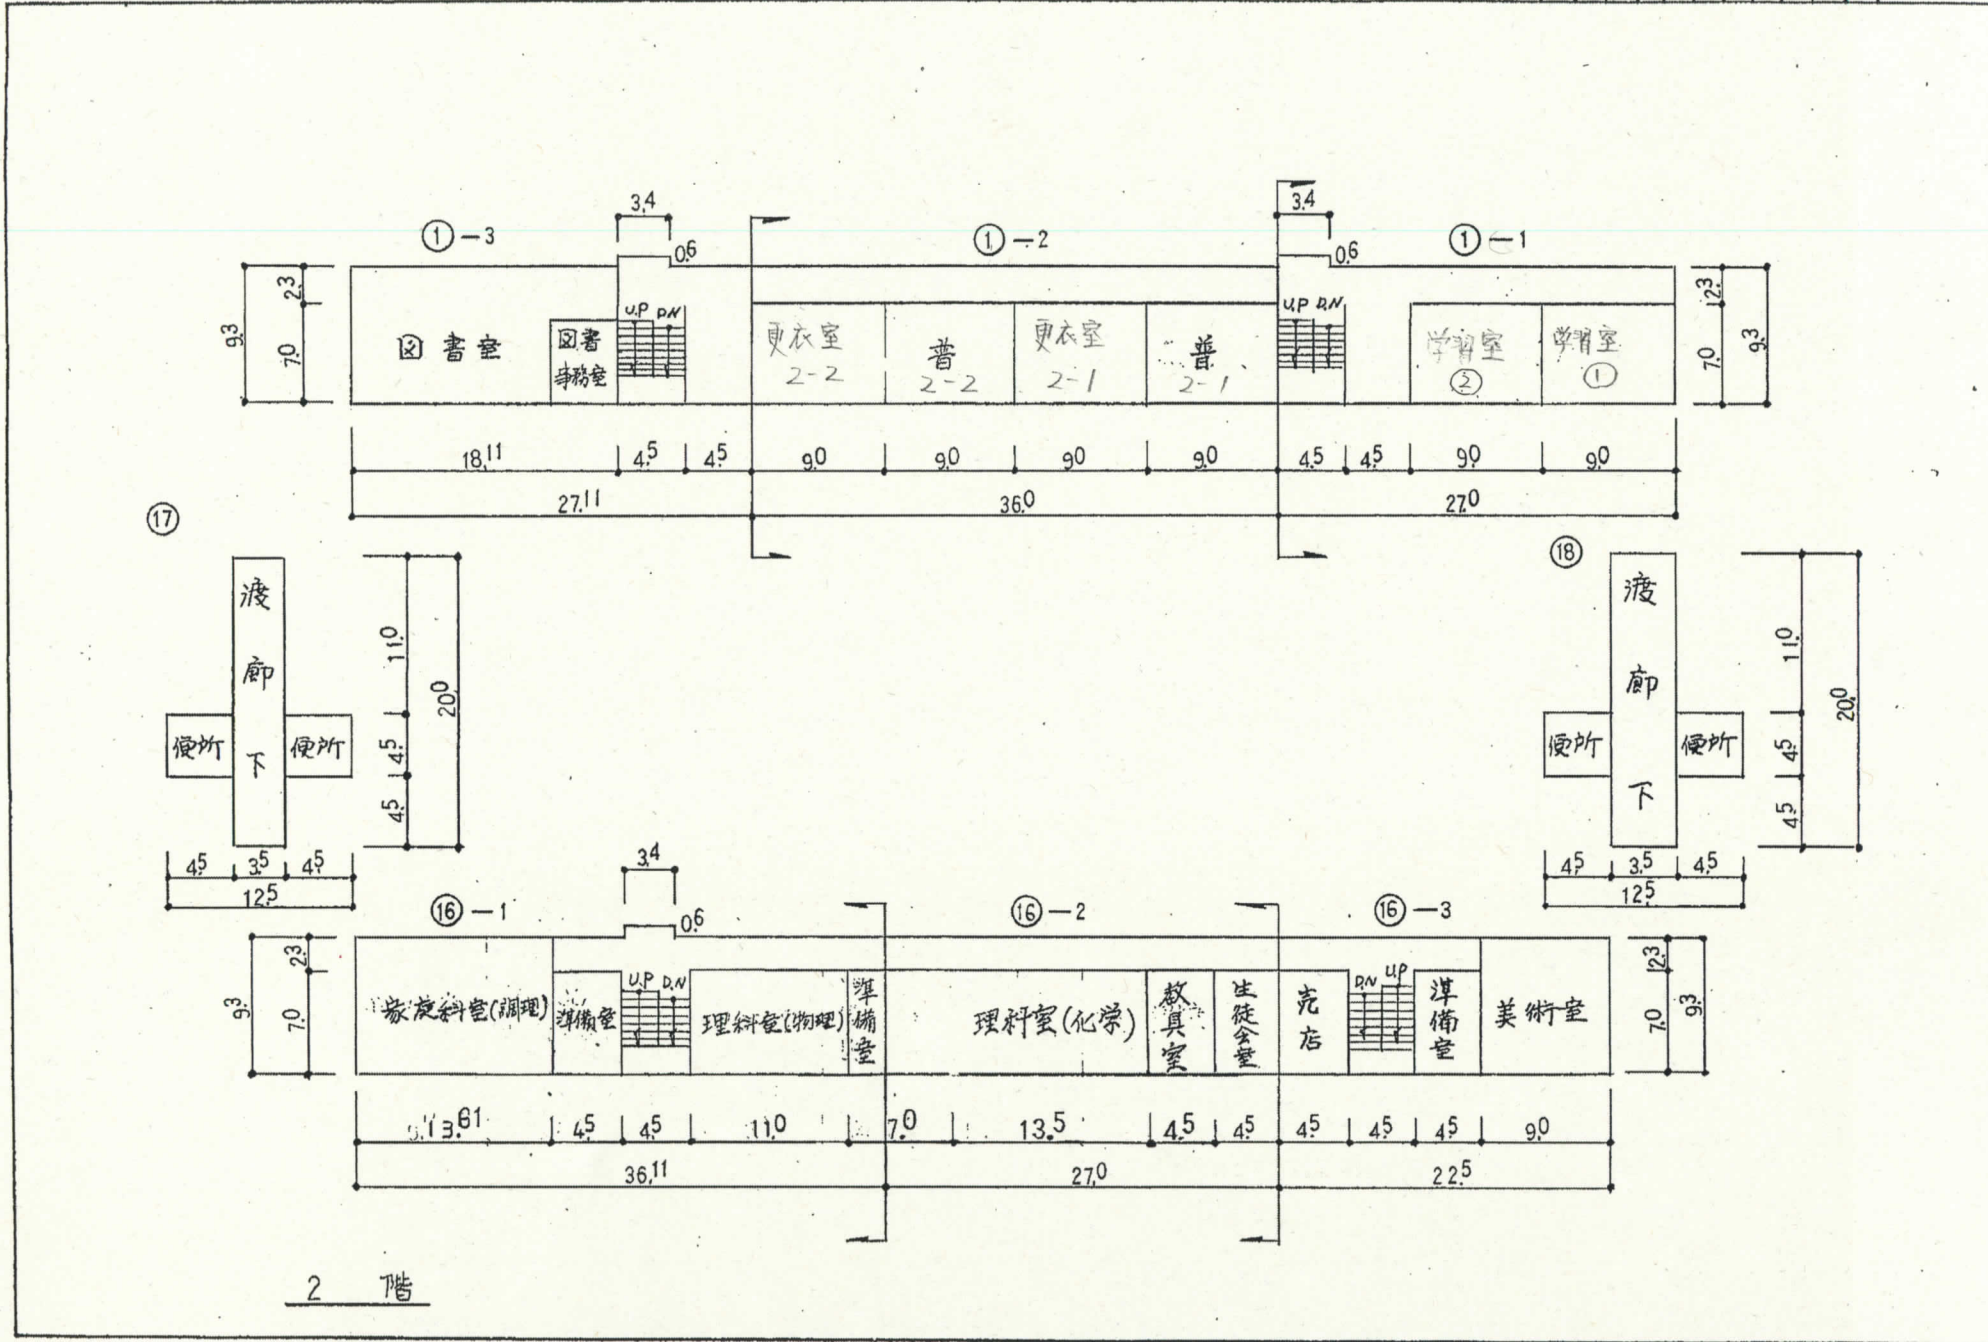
①—3
3.4
0.6
①—2
3.4
0.6
①—1

9.3
2.3
7.0
図書室
図書事務室
UP DN
更衣室 2-2
普 2-2
更衣室 2-1
普 2-1
UP DN
学習室 ②
学習室 ①
2.3
7.0
9.3

18.11
4.5
4.5
9.0
9.0
9.0
9.0
4.5
4.5
9.0
9.0
27.11
36.0
27.0

⑰
渡廊下
便所
便所
11.0
4.5
4.5
20.0
4.5
3.5
4.5
12.5

⑱
渡廊下
便所
便所
11.0
4.5
4.5
20.0
4.5
3.5
4.5
12.5

3.4
⑯—1
0.6
⑯—2
⑯—3

9.3
2.3
7.0
家庭科室(調理)
準備室
UP DN
理科室(物理)
準備室
理科室(化学)
教具室
生徒会室
売店
DN UP
準備室
美術室
2.3
7.0
9.3

13.61
4.5
4.5
11.0
7.0
13.5
4.5
4.5
4.5
4.5
4.5
9.0
36.11
27.0
22.5

2 階